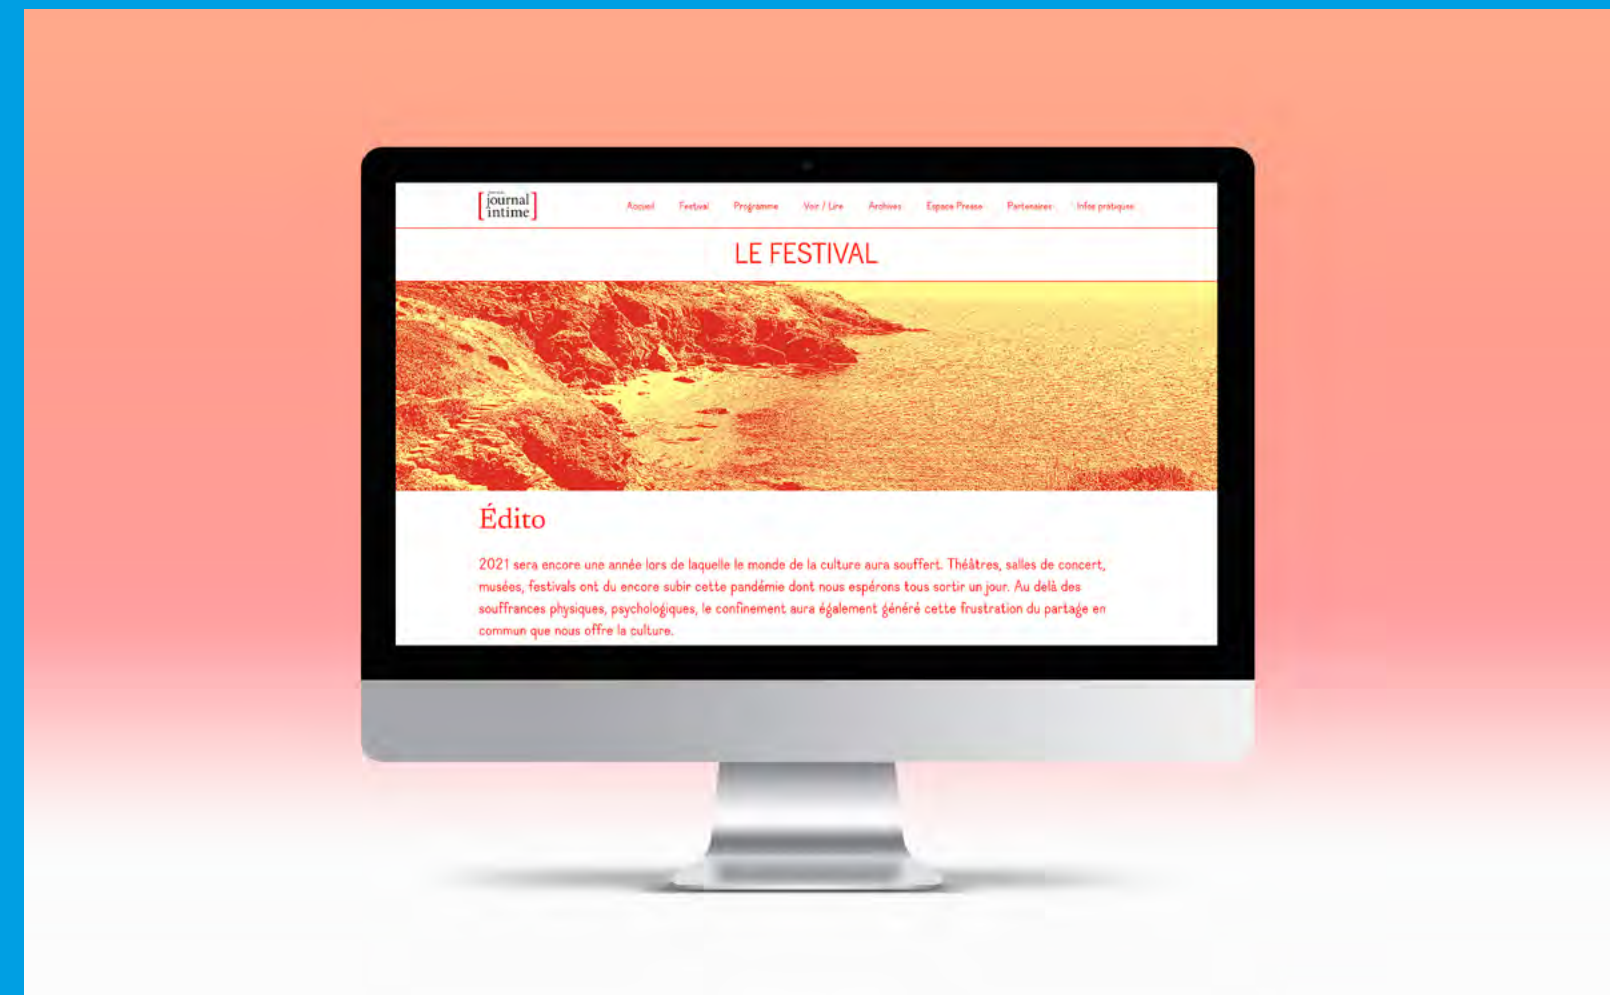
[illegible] journal intime

Accueil Festival Programme Voir / Lire Archives Espace Presse Partenaires Infos pratiques

LE FESTIVAL

Édito

2021 sera encore une année lors de laquelle le monde de la culture aura souffert. Théâtres, salles de concert, musées, festivals ont du encore subir cette pandémie dont nous espérons tous sortir un jour. Au delà des souffrances physiques, psychologiques, le confinement aura également généré cette frustration du partage en commun que nous offre la culture.